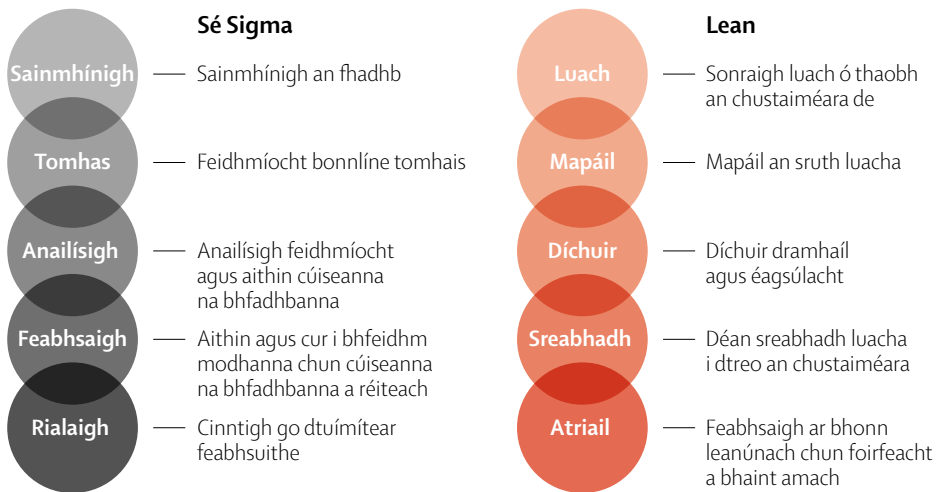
Sé Sigma

Sainmhínigh — Sainmhínigh an fhadhb

Tomhas — Feidhmíocht bonnlíne tomhais

Anailísigh — Anailísigh feidhmíocht agus aithin cúiseanna na bhfadhbanna

Feabhsaigh — Aithin agus cur i bhfeidhm modhanna chun cúiseanna na bhfadhbanna a réiteach

Rialaigh — Cinntigh go dtuímítear feabhsuithe

Lean

Luach — Sonraigh luach ó thaobh an chustaiméara de

Mapáil — Mapáil an sruth luacha

Díchuir — Díchuir dramhaíl agus éagsúlacht

Sreabhadh — Déan sreabhadh luacha i dtreo an chustaiméara

Atriail — Feabhsaigh ar bhonn leanúnach chun foirfeacht a bhaint amach